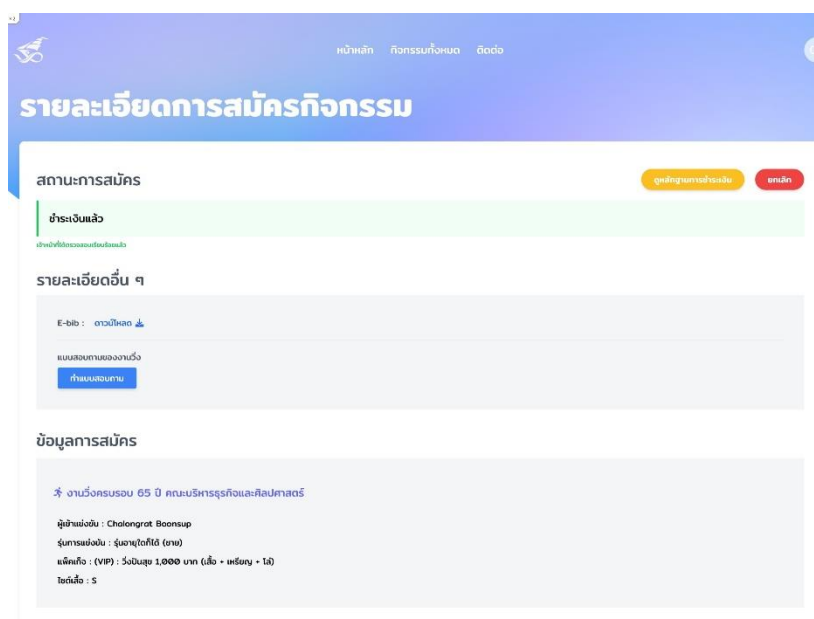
หน้าหลัก กิจกรรมทั้งหมด ติดต่อ

รายละเอียดการสมัครกิจกรรม

สถานะการสมัคร

ดูหลักฐานการชำระเงิน ยกเลิก

ชำระเงินแล้ว

เจ้าหน้าที่ตรวจสอบเรียบร้อยแล้ว

รายละเอียดอื่น ๆ

E-bib : ดาวน์โหลด

แบบสอบถามของงานวิ่ง

ทำแบบสอบถาม

ข้อมูลการสมัคร

งานวิ่งครบรอบ 65 ปี คณะบริหารธุรกิจและศิลปศาสตร์

ผู้เข้าแข่งขัน : Chalongrat Boonsup

รุ่นการแข่งขัน : รุ่นอายุไดก็ได้ (ชาย)

แพ็คเกจ : (VIP) : วิ่งปันสุข 1,000 บาท (เสื้อ + เหรียญ + โล่)

ไซต์เสื้อ : S